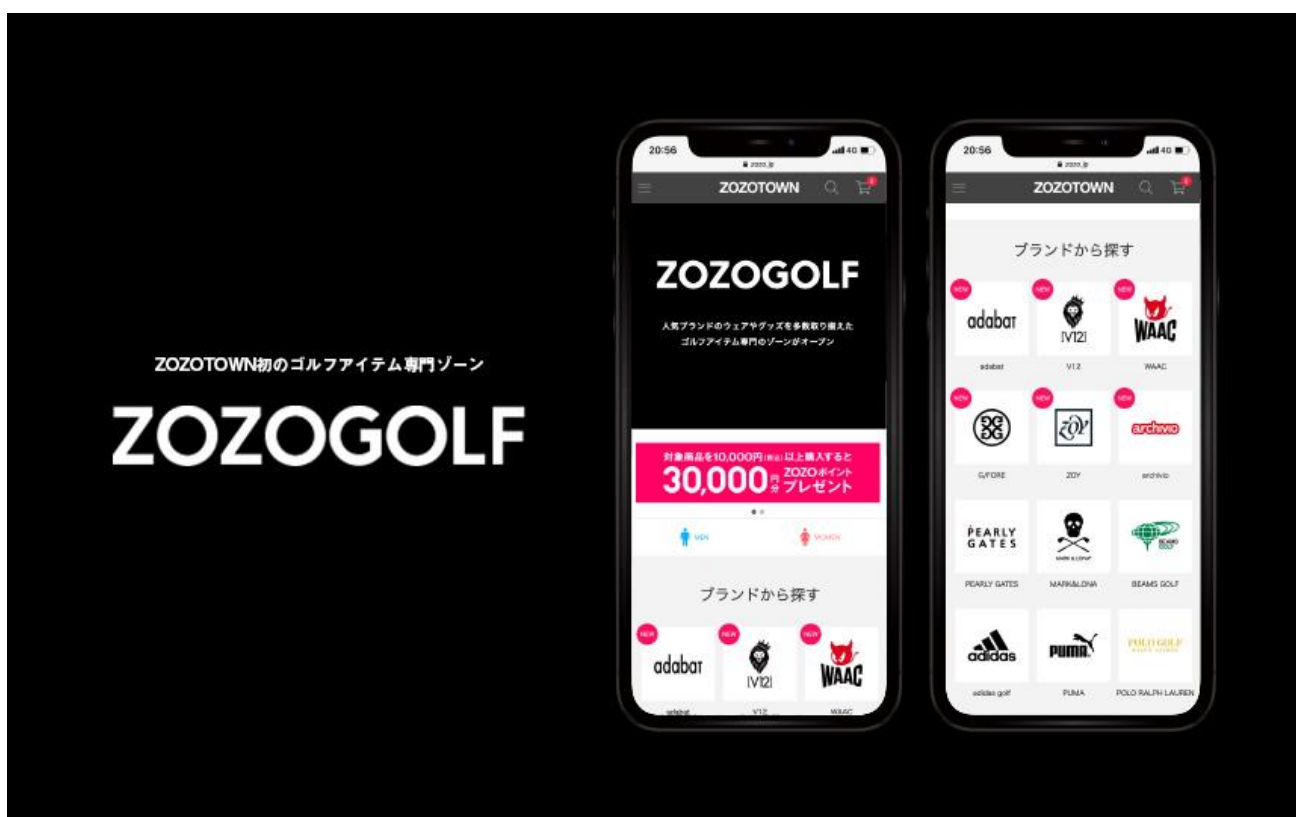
ZOZOTOWN初のゴルフアイテム専門ゾーン

ZOZOGOLF

20:56
zozo.jp
ZOZOTOWN

ZOZOGOLF

人気ブランドのウェアやグッズを多数取り揃えた
ゴルフアイテム専門のゾーンがオープン

対象商品を10,000円(税込)以上購入すると
30,000円分 ZOZOポイント プレゼント

MEN
WOMEN

ブランドから探す

NEW
adabat
adabat
NEW
V12
V12
NEW
WAAC
WAAC

20:56
zozo.jp
ZOZOTOWN

ブランドから探す

NEW
adabat
adabat
NEW
V12
V12
NEW
WAAC
WAAC
NEW
G/FORE
NEW
ZOY
ZOY
NEW
archivio
archivio
PEARLY GATES
PEARLY GATES
MARK & LONA
MARK&LONA
BEAMS GOLF
BEAMS GOLF
adidas
adidas golf
PUMA
PUMA
POLO GOLF
POLO RALPH LAUREN